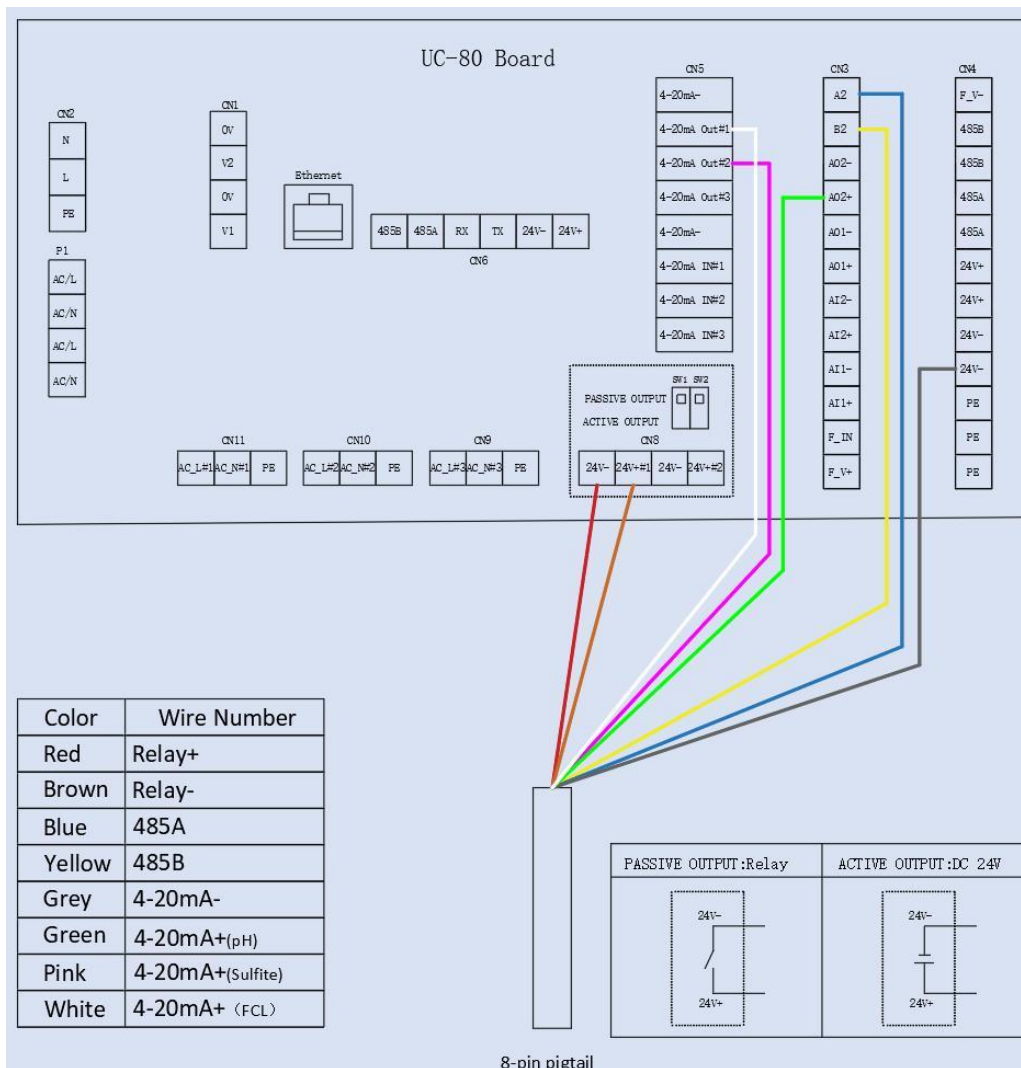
UC-80 Board

CN2
N
L
PE

P1
AC/L
AC/N
AC/L
AC/N

CN1
0V
V2
0V
V1

Ethernet

485B 485A RX TX 24V- 24V+
CN6

CN5
4-20mA-
4-20mA Out#1
4-20mA Out#2
4-20mA Out#3
4-20mA-
4-20mA IN#1
4-20mA IN#2
4-20mA IN#3

CN3
A2
B2
AO2-
AO2+
AO1-
AO1+
AI2-
AI2+
AI1-
AI1+
F_IN
F_V+

CN4
F_V-
485B
485B
485A
485A
24V+
24V+
24V-
24V-
PE
PE
PE

SW1 SW2
PASSIVE OUTPUT
ACTIVE OUTPUT
CN8
24V- 24V+#1 24V- 24V+#2

CN11
AC_L#1 AC_N#1 PE

CN10
AC_L#2 AC_N#2 PE

CN9
AC_L#3 AC_N#3 PE

| Color | Wire Number |
|---|---|
| Red | Relay+ |
| Brown | Relay- |
| Blue | 485A |
| Yellow | 485B |
| Grey | 4-20mA- |
| Green | 4-20mA+(pH) |
| Pink | 4-20mA+(Sulfite) |
| White | 4-20mA+（FCL） |

| PASSIVE OUTPUT:Relay | ACTIVE OUTPUT:DC 24V |
|---|---|
| 24V- 24V+ | 24V- 24V+ |

8-pin pigtail